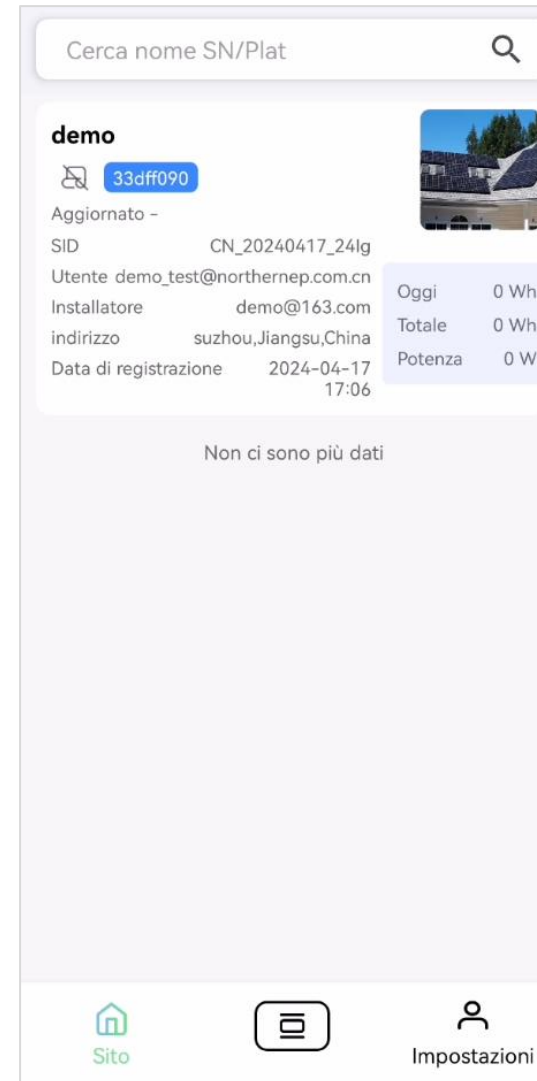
Cerca nome SN/Plat

demo

33dff090

Aggiornato -

SID CN_20240417_24lg

Utente demo_test@northernep.com.cn

Installatore demo@163.com

indirizzo suzhou,Jiangsu,China

Data di registrazione 2024-04-17 17:06

Oggi 0 Wh

Totale 0 Wh

Potenza 0 W

Non ci sono più dati

Sito

Impostazioni